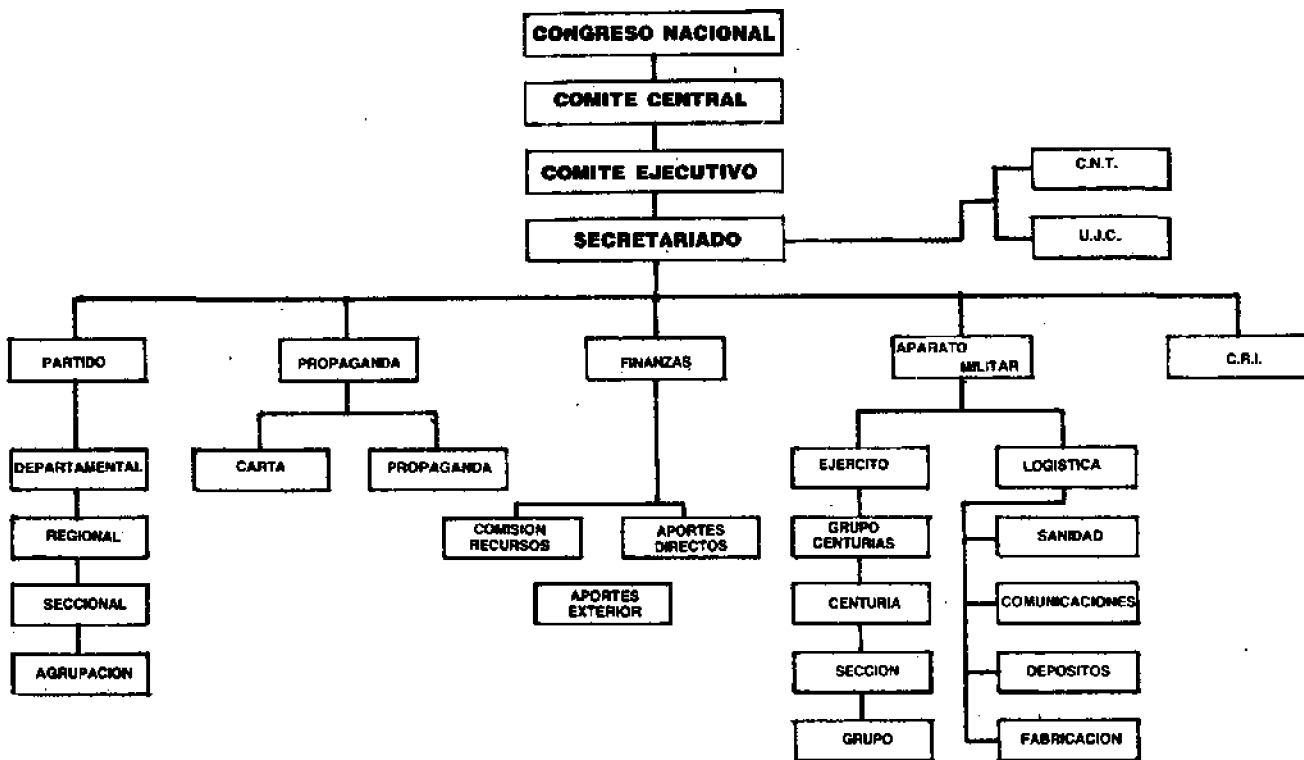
CONGRESO NACIONAL

COMITE CENTRAL

COMITE EJECUTIVO

SECRETARIADO

C.N.T.

U.J.C.

PARTIDO

PROPAGANDA

FINANZAS

APARATO MILITAR

C.R.I.

DEPARTAMENTAL

REGIONAL

SECCIONAL

AGRUPACION

CARTA

PROPAGANDA

COMISION RECURSOS

APORTES DIRECTOS

APORTES EXTERIOR

EJERCITO

GRUPO CENTURIAS

CENTURIA

SECCION

GRUPO

LOGISTICA

SANIDAD

COMUNICACIONES

DEPOSITOS

FABRICACION